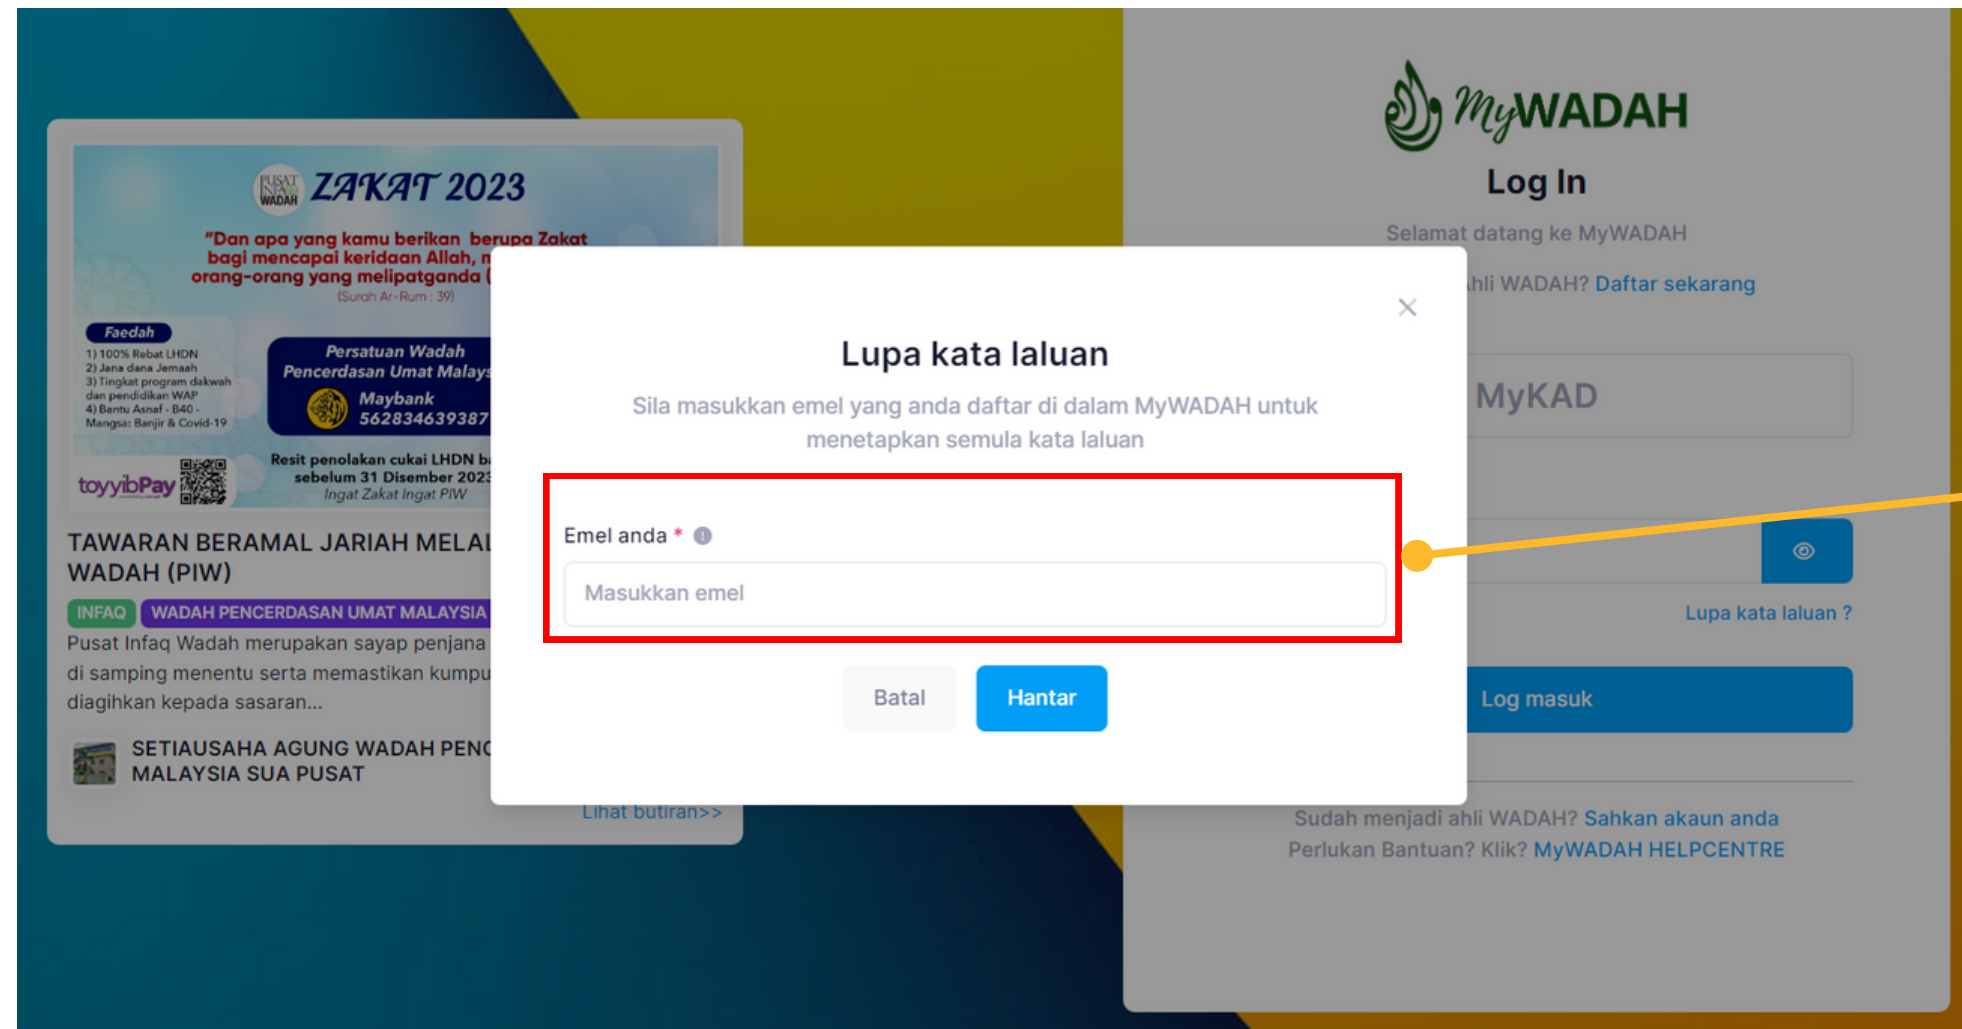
PUSAT INFAQ WADAH ZAKAT 2023

"Dan apa yang kamu berikan berupa Zakat bagi mencapai keridaan Allah, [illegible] orang-orang yang melipatganda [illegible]
(Surah Ar-Rum : 39)

Faedah
1) 100% Rebat LHDN
2) Jana dana Jemaah
3) Tingkat program dakwah dan pendidikan WAP
4) Bantu Asnaf - B40 - Mangsa: Banjir & Covid-19

Persatuan Wadah Pencerdasan Umat Malays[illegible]
Maybank
562834639387

toyyibPay

Resit penolakan cukai LHDN b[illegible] sebelum 31 Disember 202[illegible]
Ingat Zakat Ingat PIW

TAWARAN BERAMAL JARIAH MELA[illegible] WADAH (PIW)

INFAQ WADAH PENCERDASAN UMAT MALAYSIA

Pusat Infaq Wadah merupakan sayap penjana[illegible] di samping menentu serta memastikan kumpu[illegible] diagihkan kepada sasaran...

SETIAUSAHA AGUNG WADAH PEN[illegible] MALAYSIA SUA PUSAT

Lihat butiran>>

MyWADAH
Log In
Selamat datang ke MyWADAH
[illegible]hli WADAH? Daftar sekarang

MyKAD

Lupa kata laluan ?

Log masuk

Sudah menjadi ahli WADAH? Sahkan akaun anda
Perlukan Bantuan? Klik? MyWADAH HELPCENTRE

×

Lupa kata laluan

Sila masukkan emel yang anda daftar di dalam MyWADAH untuk menetapkan semula kata laluan

Emel anda *

Masukkan emel

Batal Hantar